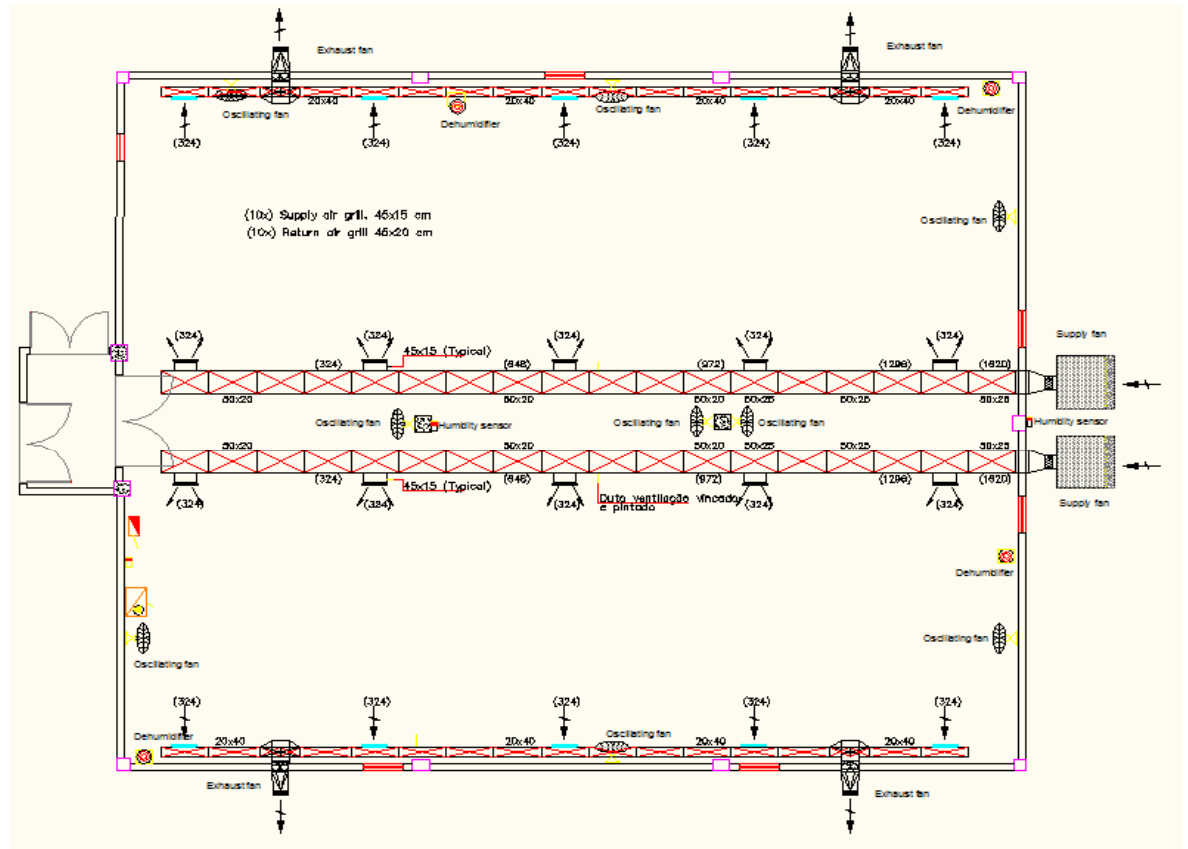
Exhaust fan

Exhaust fan

20x40

20x40

20x40

20x40

Oscillating fan

Dehumidifier

Oscillating fan

Dehumidifier

(324)

(324)

(324)

(324)

(324)

(10x) Supply air grill 45x15 cm
(10x) Return air grill 45x20 cm

Oscillating fan

(324)

(324)

(324)

(324)

(324)

45x15 (Typical)

(324)

(648)

(972)

(1296)

(1620)

Supply fan

50x20

50x20

50x20

50x25

50x25

50x25

Oscillating fan

Humidity sensor

Oscillating fan

Oscillating fan

Humidity sensor

50x20

50x20

50x20

50x25

50x25

50x25

(324)

(648)

(972)

(1296)

(1620)

(324)

(324)

45x15 (Typical)

Duto ventilação vincado e pintado

(324)

(324)

(324)

Supply fan

Dehumidifier

Oscillating fan

Oscillating fan

(324)

(324)

(324)

(324)

(324)

Dehumidifier

20x40

20x40

Oscillating fan

20x40

20x40

Exhaust fan

Exhaust fan